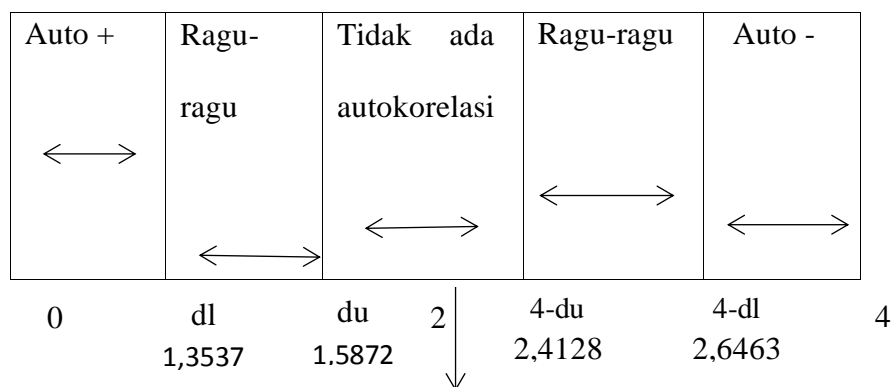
| Auto + | Ragu-ragu | Tidak ada autokorelasi | Ragu-ragu | Auto - |
|---|---|---|---|---|
| $\longleftrightarrow$ | $\longleftrightarrow$ | $\longleftrightarrow$ | $\longleftrightarrow$ | $\longleftrightarrow$ |

0 dl 1,3537 du 1.5872 2 4-du 2,4128 4-dl 2,6463 4